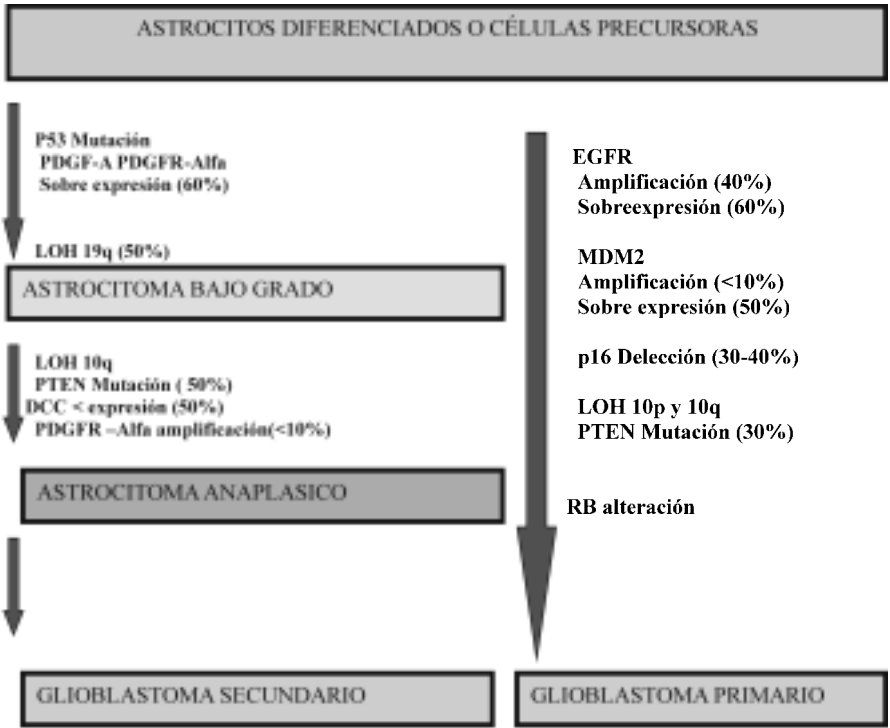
ASTROCITOS DIFERENCIADOS O CÉLULAS PRECURSORAS

P53 Mutación
PDGF-A PDGFR-Alfa
Sobre expresión (60%)

LOH 19q (50%)

ASTROCITOMA BAJO GRADO

LOH 10q
PTEN Mutación ( 50%)
DCC < expresión (50%)
PDGFR –Alfa amplificación(<10%)

ASTROCITOMA ANAPLASICO

GLIOBLASTOMA SECUNDARIO

EGFR
Amplificación (40%)
Sobreexpresión (60%)

MDM2
Amplificación (<10%)
Sobre expresión (50%)

p16 Delección (30-40%)

LOH 10p y 10q
PTEN Mutación (30%)

RB alteración

GLIOBLASTOMA PRIMARIO